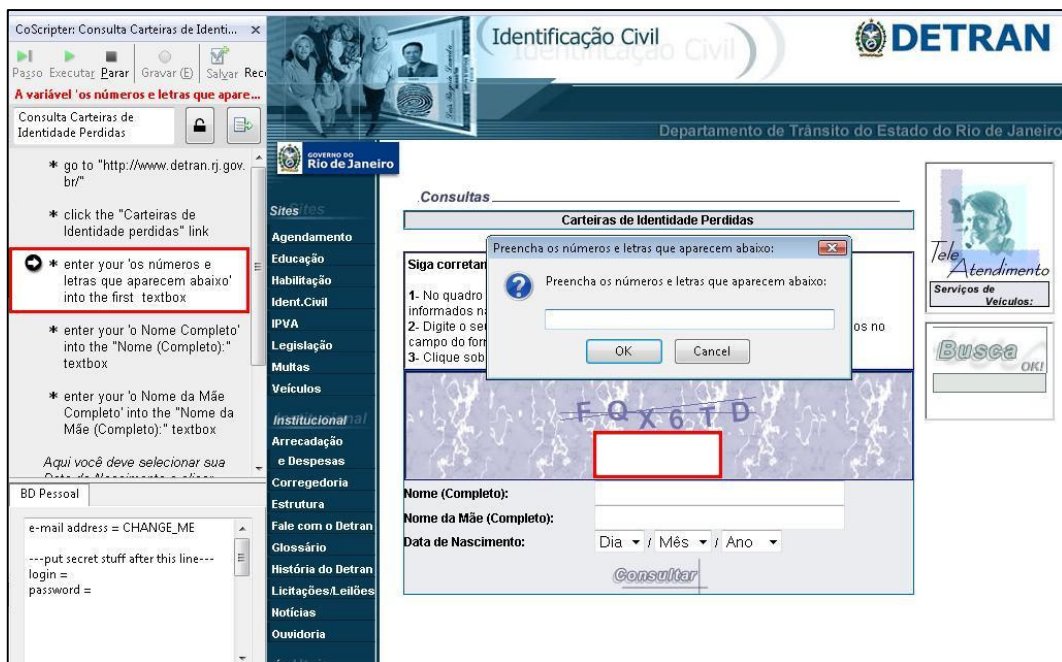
CoScripter: Consulta Carteiras de Identi... ×

Passo Executar Parar Gravar (E) Salvar Rec

A variável 'os números e letras que apare...

Consulta Carteiras de Identidade Perdidas

* go to "http://www.detran.rj.gov.br/"

* click the "Carteiras de Identidade perdidas" link

* enter your 'os números e letras que aparecem abaixo' into the first textbox

* enter your 'o Nome Completo' into the "Nome (Completo):" textbox

* enter your 'o Nome da Mãe Completo' into the "Nome da Mãe (Completo):" textbox

Aqui você deve selecionar sua

BD Pessoal

e-mail address = CHANGE_ME

---put secret stuff after this line---
login =
password =

Identificação Civil

DETRAN

Departamento de Trânsito do Estado do Rio de Janeiro

GOVERNO DO Rio de Janeiro

Sites

Agendamento
Educação
Habilitação
Ident.Civil
IPVA
Legislação
Multas
Veículos

Institucional

Arrecadação e Despesas
Corregedoria
Estrutura
Fale com o Detran
Glossário
História do Detran
Licitações/Leilões
Notícias
Ouvidoria

Consultas

Carteiras de Identidade Perdidas

Siga corretan

1- No quadro
informados n
2- Digite o se
campo do for
3- Clique sob

os no

Preencha os números e letras que aparecem abaixo:

Preencha os números e letras que aparecem abaixo:

OK Cancel

F Q X 6 T D

Nome (Completo):
Nome da Mãe (Completo):
Data de Nascimento: Dia / Mês / Ano

Consultar

Tele Atendimento
Serviços de Veículos:

Busca OK!